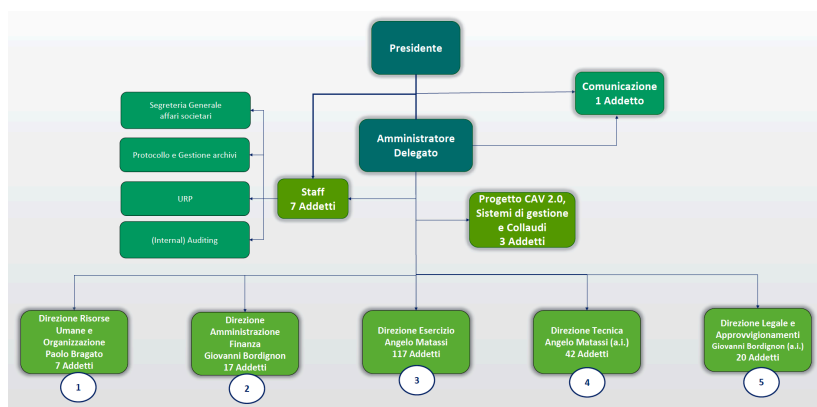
Presidente

Comunicazione
1 Addetto

Segreteria Generale
affari societari

Protocollo e Gestione archivi

URP

(Internal) Auditing

Staff
7 Addetti

Amministratore
Delegato

Progetto CAV 2.0,
Sistemi di gestione
e Collaudi
3 Addetti

Direzione Risorse
Umane e
Organizzazione
Paolo Bragato
7 Addetti

1

Direzione
Amministrazione
Finanza
Giovanni Bordignon
17 Addetti

2

Direzione Esercizio
Angelo Matassi
117 Addetti

3

Direzione Tecnica
Angelo Matassi (a.i.)
42 Addetti

4

Direzione Legale e
Approvvigionamenti
Giovanni Bordignon (a.i.)
20 Addetti

5